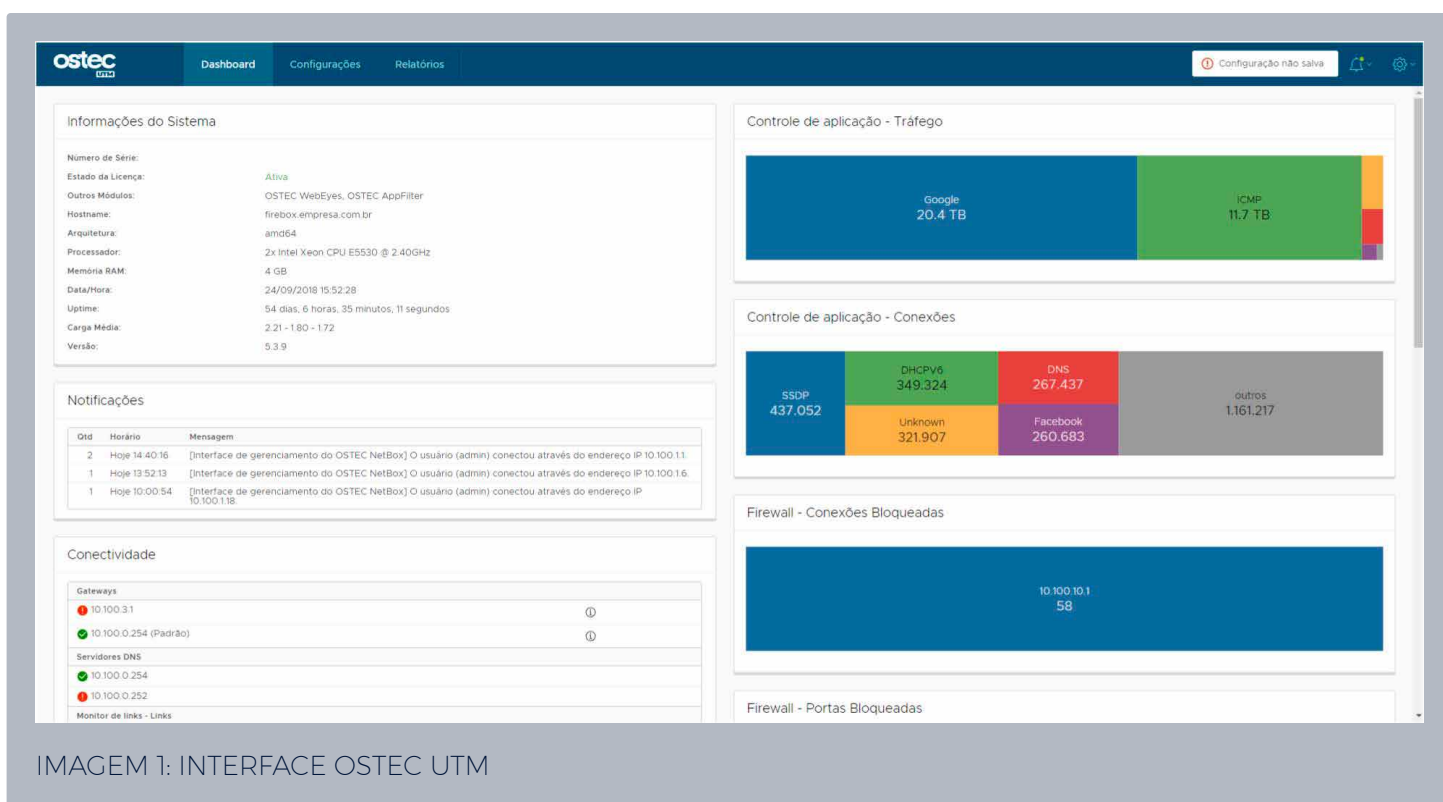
ostec UTM

Dashboard Configurações Relatórios

Configuração não salva

Informações do Sistema

| | |
|---|---|
| Número de Série: | |
| Estado da Licença: | Ativa |
| Outros Módulos: | OSTEC WebEyes, OSTEC AppFilter |
| Hostname: | firebox.empresa.com.br |
| Arquitetura: | amd64 |
| Processador: | 2x Intel Xeon CPU E5530 @ 2.40GHz |
| Memória RAM: | 4 GB |
| Data/Hora: | 24/09/2018 15:52:28 |
| Uptime: | 54 dias, 6 horas, 35 minutos, 11 segundos |
| Carga Média: | 2.21 - 1.80 - 1.72 |
| Versão: | 5.3.9 |

Notificações

| Qtd | Horário | Mensagem |
|---|---|---|
| 2 | Hoje 14:40:16 | [Interface de gerenciamento do OSTEC NetBox] O usuário (admin) conectou através do endereço IP 10.100.1.1. |
| 1 | Hoje 13:52:13 | [Interface de gerenciamento do OSTEC NetBox] O usuário (admin) conectou através do endereço IP 10.100.1.6. |
| 1 | Hoje 10:00:54 | [Interface de gerenciamento do OSTEC NetBox] O usuário (admin) conectou através do endereço IP 10.100.1.18. |

Conectividade

Gateways
10.100.3.1
10.100.0.254 (Padrão)
Servidores DNS
10.100.0.254
10.100.0.252
Monitor de links - Links

Controle de aplicação - Tráfego

Google
20.4 TB
ICMP
11.7 TB

Controle de aplicação - Conexões

SSDP
437.052
DHCPV6
349.324
DNS
267.437
outros
1.161.217
Unknown
321.907
Facebook
260.683

Firewall - Conexões Bloqueadas

10.100.10.1
58

Firewall - Portas Bloqueadas

IMAGEM 1: INTERFACE OSTEC UTM